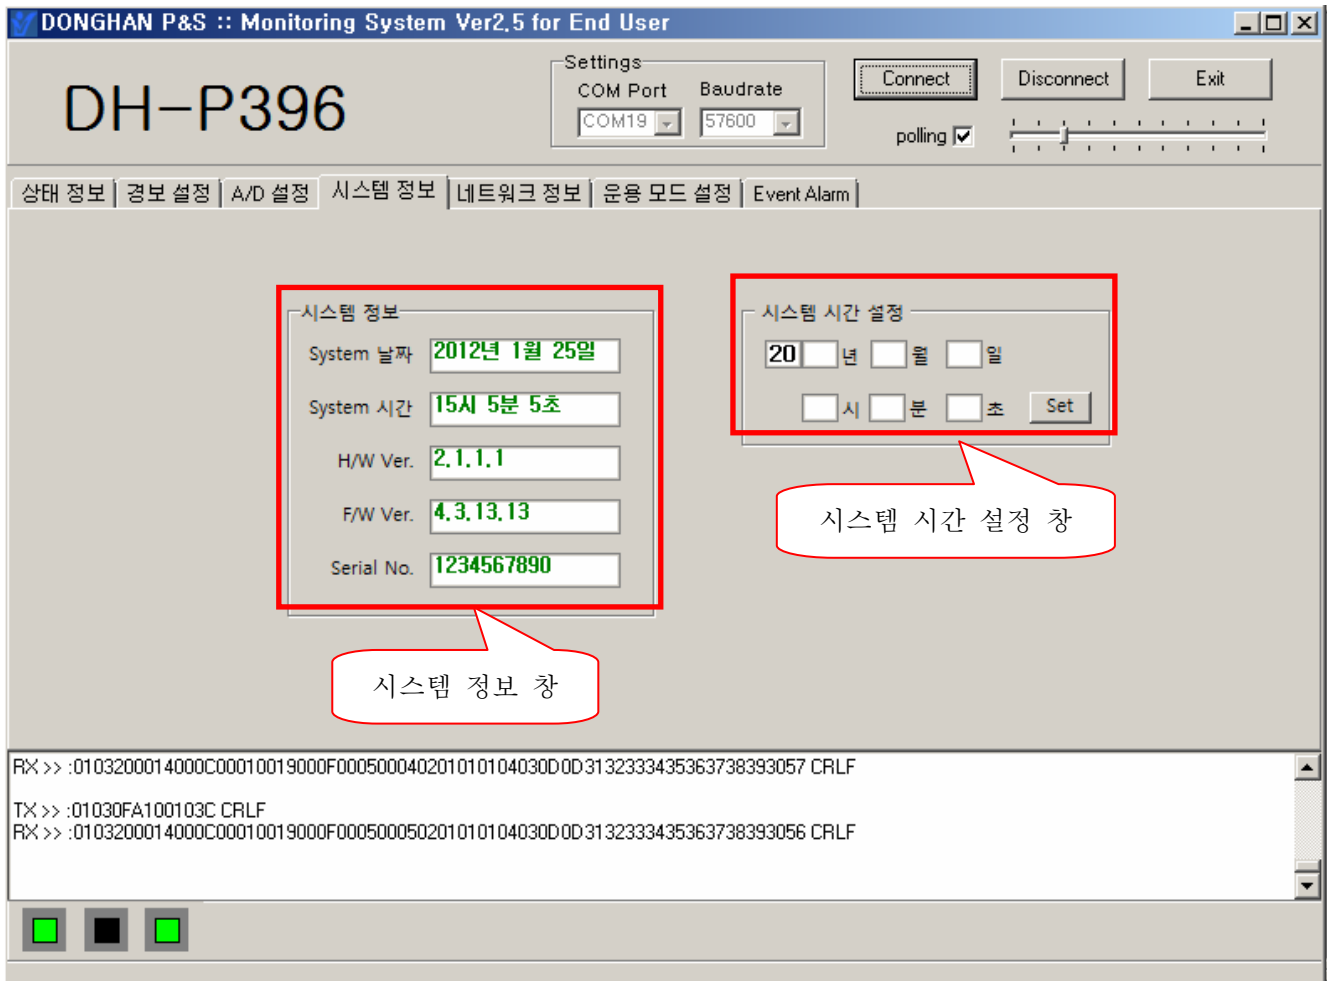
DONGHAN P&S :: Monitoring System Ver2.5 for End User

DH-P396

Settings
COM Port
COM19
Baudrate
57600

Connect
Disconnect
Exit
polling

상태 정보 | 경보 설정 | A/D 설정 | 시스템 정보 | 네트워크 정보 | 운용 모드 설정 | Event Alarm

시스템 정보
System 날짜 2012년 1월 25일
System 시간 15시 5분 5초
H/W Ver. 2.1.1.1
F/W Ver. 4.3.13.13
Serial No. 1234567890

시스템 정보 창

시스템 시간 설정
20 년 월 일
시 분 초 Set

시스템 시간 설정 창

RX >> :0103200014000C00010019000F00050004020101010404030D0D31323334353637383930 57 CRLF

TX >> :01030FA100103C CRLF
RX >> :0103200014000C00010019000F00050005020101010404030D0D31323334353637383930 56 CRLF